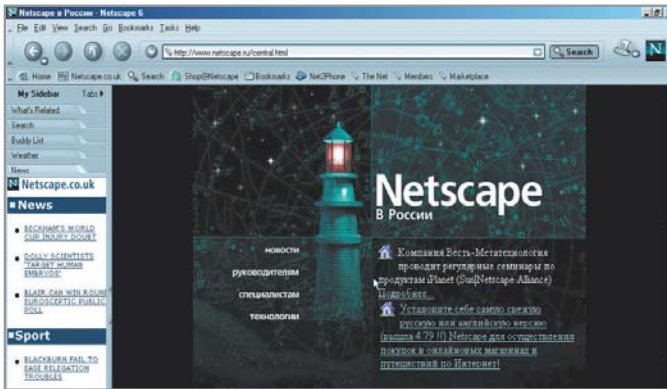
Netscape в России - Netscape 6

File Edit View Search Go Bookmarks Tasks Help

http://www.netscape.ru/central.html

Search

Home Netscape.co.uk Search Shop@Netscape Bookmarks Net2Phone The Net Members Marketplace

My Sidebar Tabs

What's Related

Search

Buddy List

Weather

News

Netscape.co.uk

News

BECKHAM'S WORLD CUP INJURY DOUBT

DOLLY SCIENTISTS 'TARGET HUMAN EMBRYOS'

BLAIR CAN WIN ROUND EUROSCEPTIC PUBLIC POLL

Sport

BLACKBURN FAIL TO EASE RELEGATION TROUBLES

Netscape

в России

новости

руководителям

специалистам

технологии

Компания Весть-Метатехнология проводит регулярные семинары по продуктам iPlanet (Sun|Netscape Alliance) Подробнее...

Установите себе самую свежую русскую или английскую версию (выше 4.79.10) Netscape для осуществления покупок в онлайновых магазинах и путешествий по Интернет!